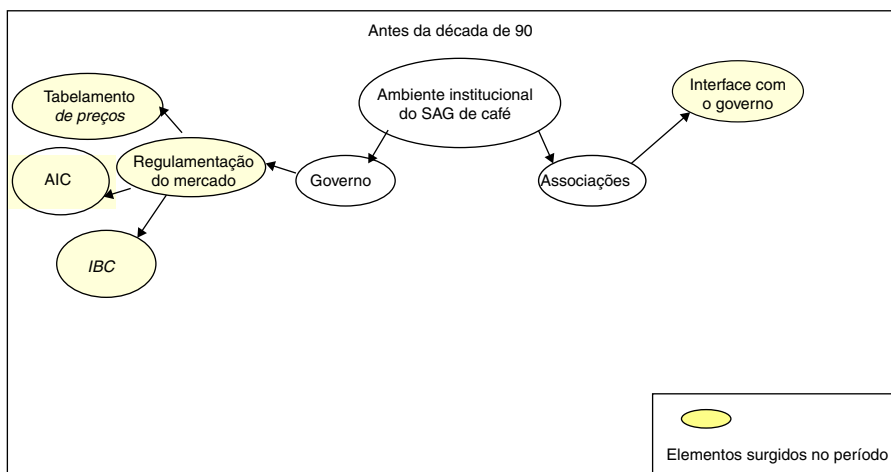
Antes da década de 90

Ambiente institucional do SAG de café

Governo

Associações

Interface com o governo

Regulamentação do mercado

Tabelamento *de preços*

AIC

*IBC*

Elementos surgidos no período